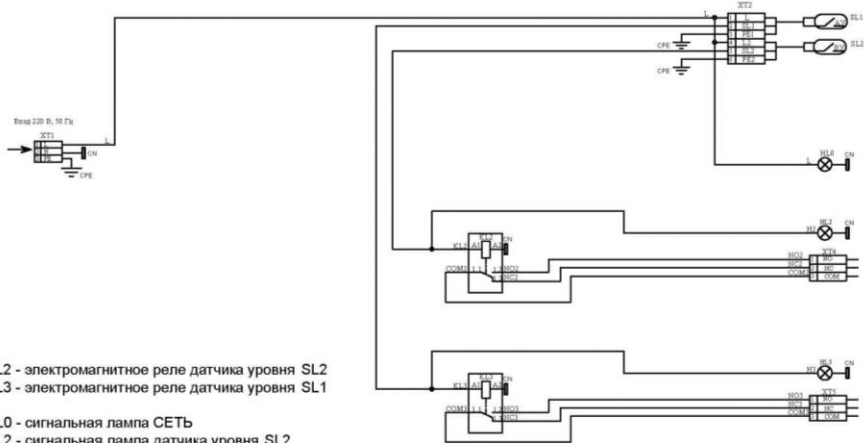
Ввод 220 В, 50 Гц
XT1
L
N
PE
CN
CPE
L

XT2
L
SL1
PE1
L
SL2
PE2
1
2
3
4
5
6
CPE
CPE
SL1
SL2

L
HL0
CN

H2
HL2
CN
K12
A1
KL2
A2
CN
COM2
11
14
NO2
12
NC2
NO2
NC2
COM2
XT4
NO
NC
COM

H3
HL3
CN
K13
A1
KL3
A2
CN
COM3
11
14
NO3
12
NC3
NO3
NC3
COM3
XT5
NO
NC
COM

L2 - электромагнитное реле датчика уровня SL2
L3 - электромагнитное реле датчика уровня SL1

L0 - сигнальная лампа СЕТЬ
.2 - сигнальная лампа датчика уровня SL2